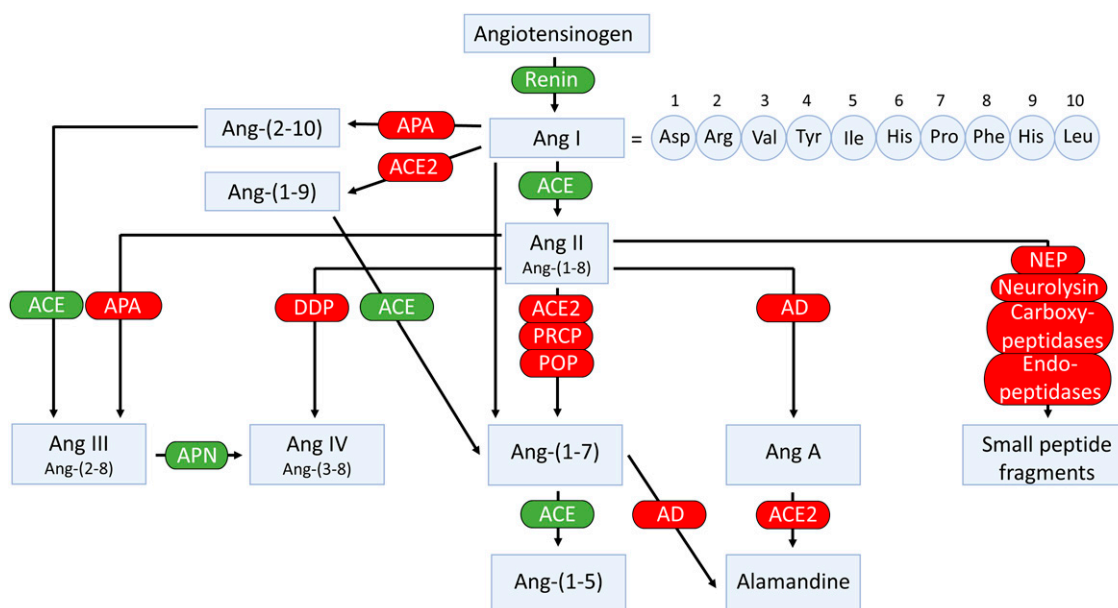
Angiotensinogen

Renin

Ang-(2-10)

APA

Ang I

=

| 1 | 2 | 3 | 4 | 5 | 6 | 7 | 8 | 9 | 10 |
|---|---|---|---|---|---|---|---|---|---|
| Asp | Arg | Val | Tyr | Ile | His | Pro | Phe | His | Leu |

ACE2

Ang-(1-9)

ACE

Ang II
Ang-(1-8)

ACE

APA

DDP

ACE

ACE2

PRCP

POP

AD

NEP

Neurolysin

Carboxypeptidases

Endopeptidases

Ang III
Ang-(2-8)

APN

Ang IV
Ang-(3-8)

Ang-(1-7)

Ang A

Small peptide fragments

ACE

AD

ACE2

Ang-(1-5)

Alamandine